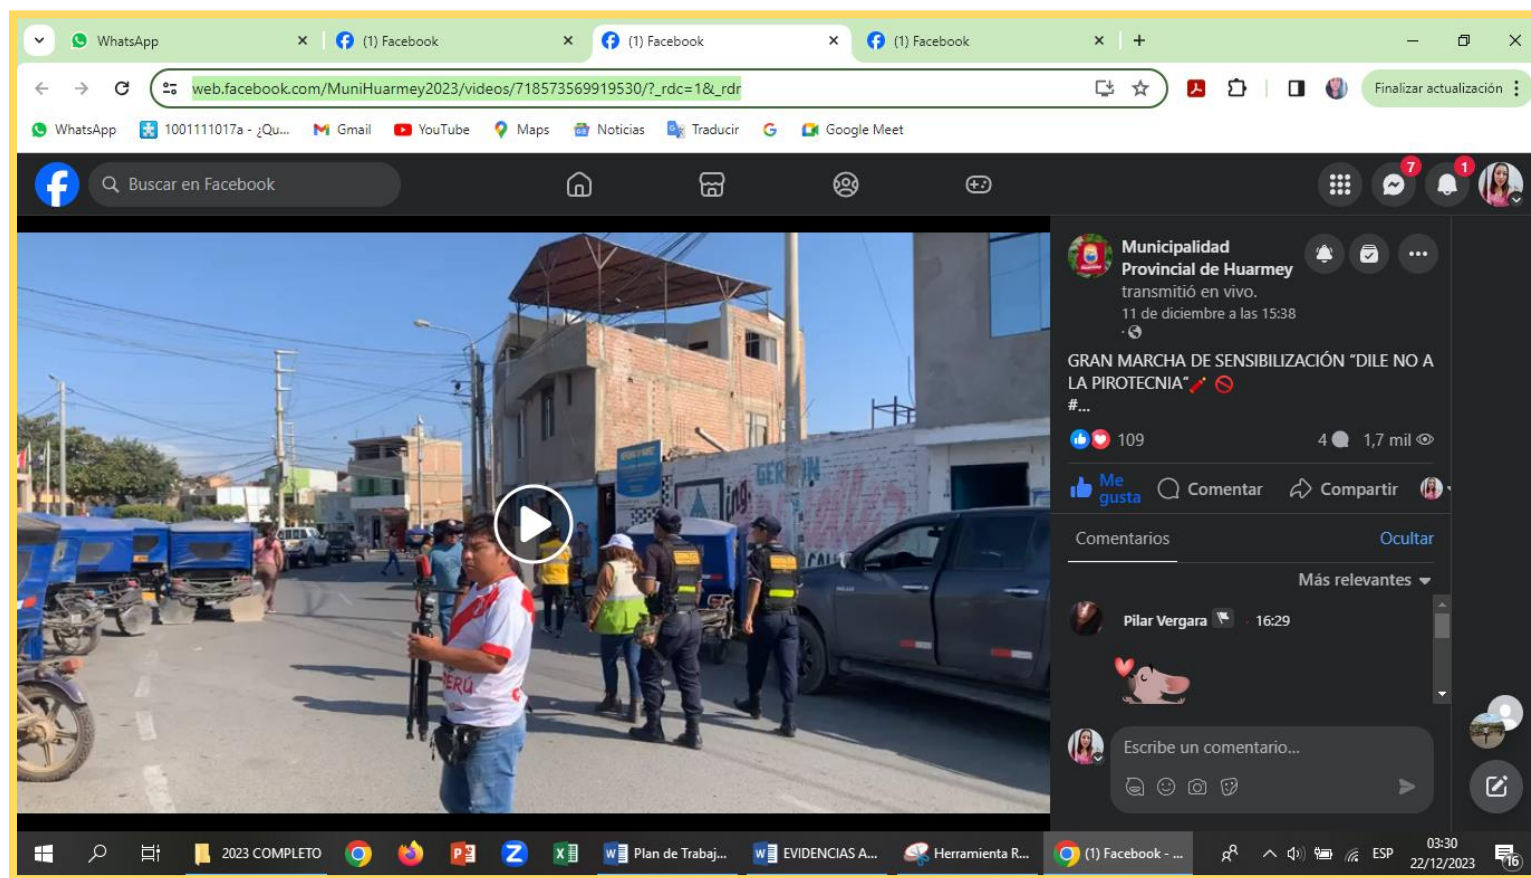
WhatsApp
(1) Facebook
(1) Facebook
(1) Facebook

web.facebook.com/MuniHuarmey2023/videos/718573569919530/?_rdc=1&_rdr

Finalizar actualización

WhatsApp  1001111017a - ¿Qu...  Gmail  YouTube  Maps  Noticias  Traducir  Google Meet

Buscar en Facebook

7  1

Municipalidad Provincial de Huarmey transmitió en vivo.
11 de diciembre a las 15:38
·

GRAN MARCHA DE SENSIBILIZACIÓN "DILE NO A LA PIROTECNIA"
#...

109  4  1,7 mil

Me gusta  Comentar  Compartir

Comentarios  Ocultar

Más relevantes

Pilar Vergara  16:29

Escribe un comentario...

2023 COMPLETO  Plan de Trabaj...  EVIDENCIAS A...  Herramienta R...  (1) Facebook - ...  ESP  03:30  22/12/2023  16